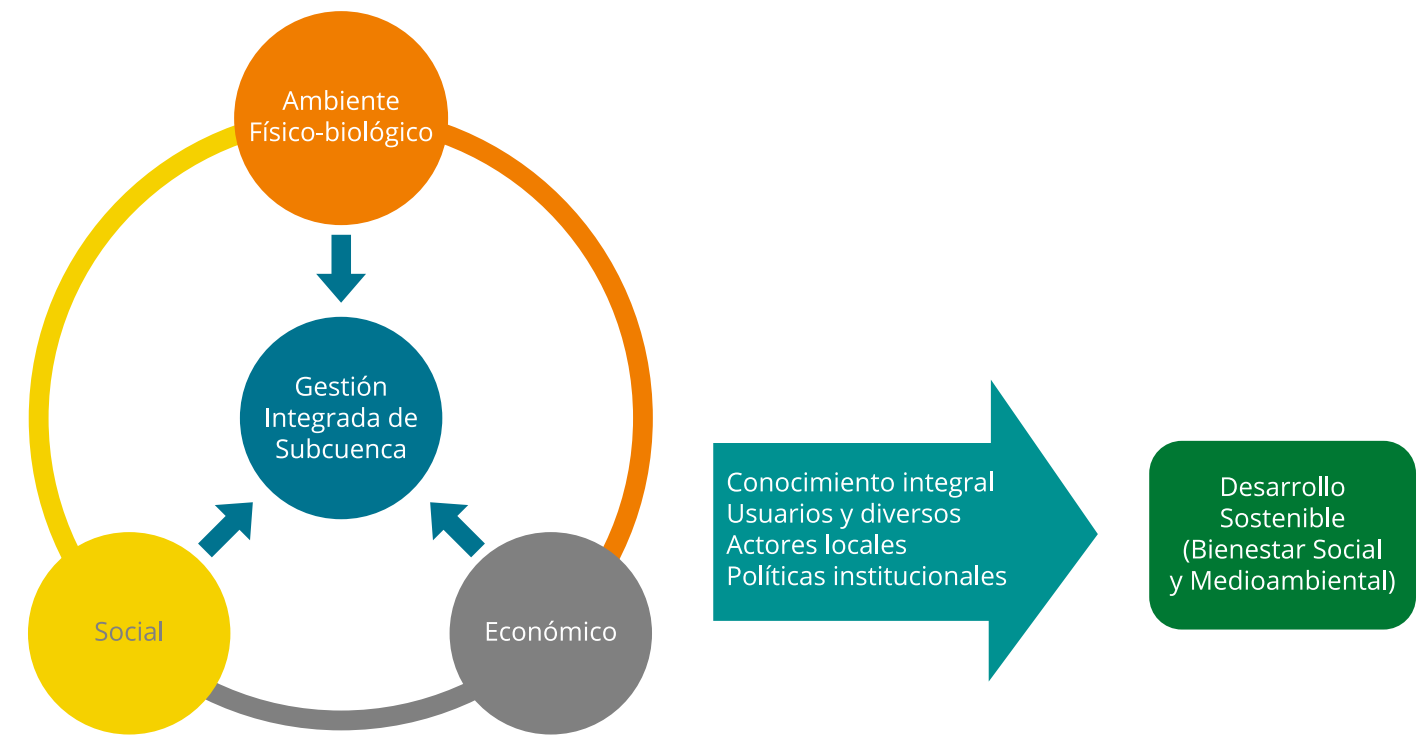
Ambiente
Físico-biológico

Gestión
Integrada de
Subcuenca

Social

Económico

Conocimiento integral
Usuarios y diversos
Actores locales
Políticas institucionales

Desarrollo
Sostenible
(Bienestar Social
y Medioambiental)